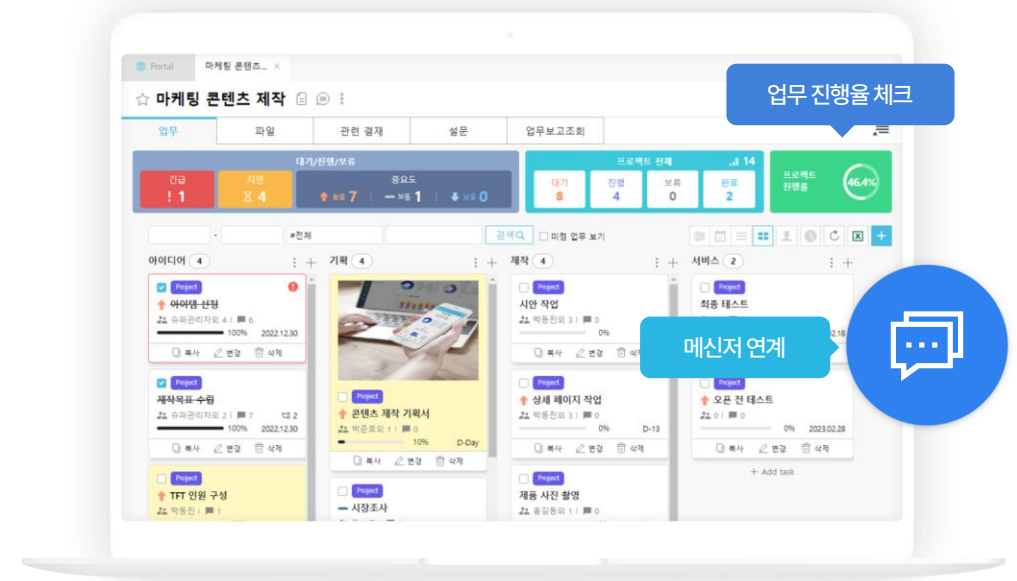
Portal 마케팅 콘텐츠... ×

☆ 마케팅 콘텐츠 제작

업무 진행율 체크

업무 | 파일 | 관련 결재 | 설문 | 업무보고조회

대기/진행/보류

긴급 ! 1
지연 4
중요도
높음 7
보통 1
낮음 0

프로젝트 전체 14
대기 8
진행 4
보류 0
완료 2

프로젝트 진행률 46.4%

#전체 검색 미정 업무 보기

아이디어 4
Project
아이템 선정
슈퍼관리자외 4 | 6
100% 2022.12.30
복사 변경 삭제

Project
제작목표 수립
슈퍼관리자외 2 | 7 2
100% 2022.12.30
복사 변경 삭제

Project
TFT 인원 구성
박동진 | 1

기획 4
Project
콘텐츠 제작 기획서
박준호외 1 | 0
10% D-Day
복사 변경 삭제

Project
시장조사

제작 4
Project
시안 작업
박동진외 3 | 0
0%
복사 변경 삭제

Project
상세 페이지 작업
박동진외 3 | 0
0% D-13
복사 변경 삭제

Project
제품 사진 촬영
홍길동외 1 | 0

서비스 2
Project
최종 테스트
2022.02.18

메신저 연계

Project
오픈 전 테스트
0 | 0
0% 2023.02.28
복사 변경 삭제

+ Add task